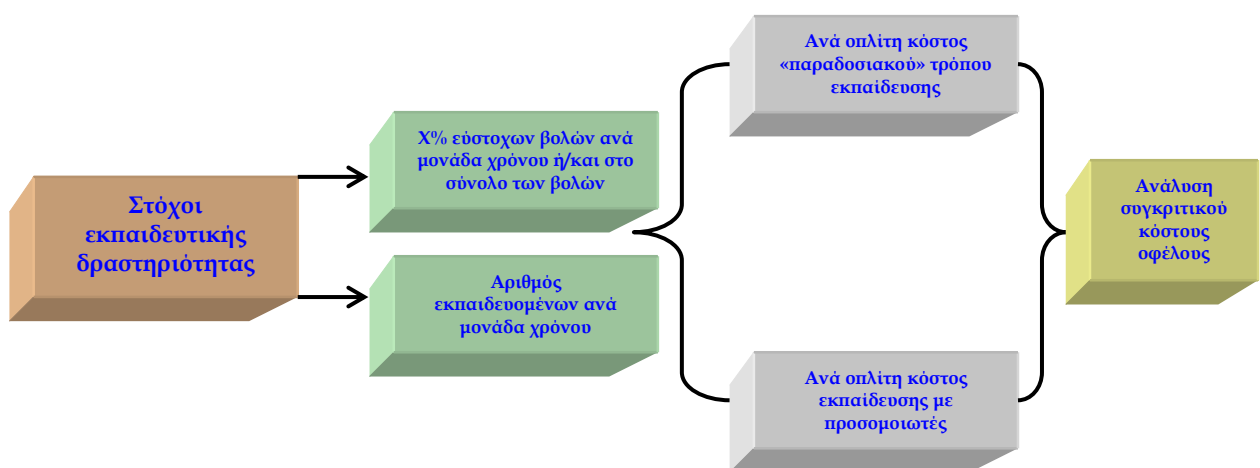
Στόχοι εκπαιδευτικής δραστηριότητας

Χ% εύστοχων βολών ανά μονάδα χρόνου ή/και στο σύνολο των βολών

Αριθμός εκπαιδευομένων ανά μονάδα χρόνου

Ανά οπλίτη κόστος «παραδοσιακού» τρόπου εκπαίδευσης

Ανά οπλίτη κόστος εκπαίδευσης με προσομοιωτές

Ανάλυση συγκριτικού κόστους οφέλους